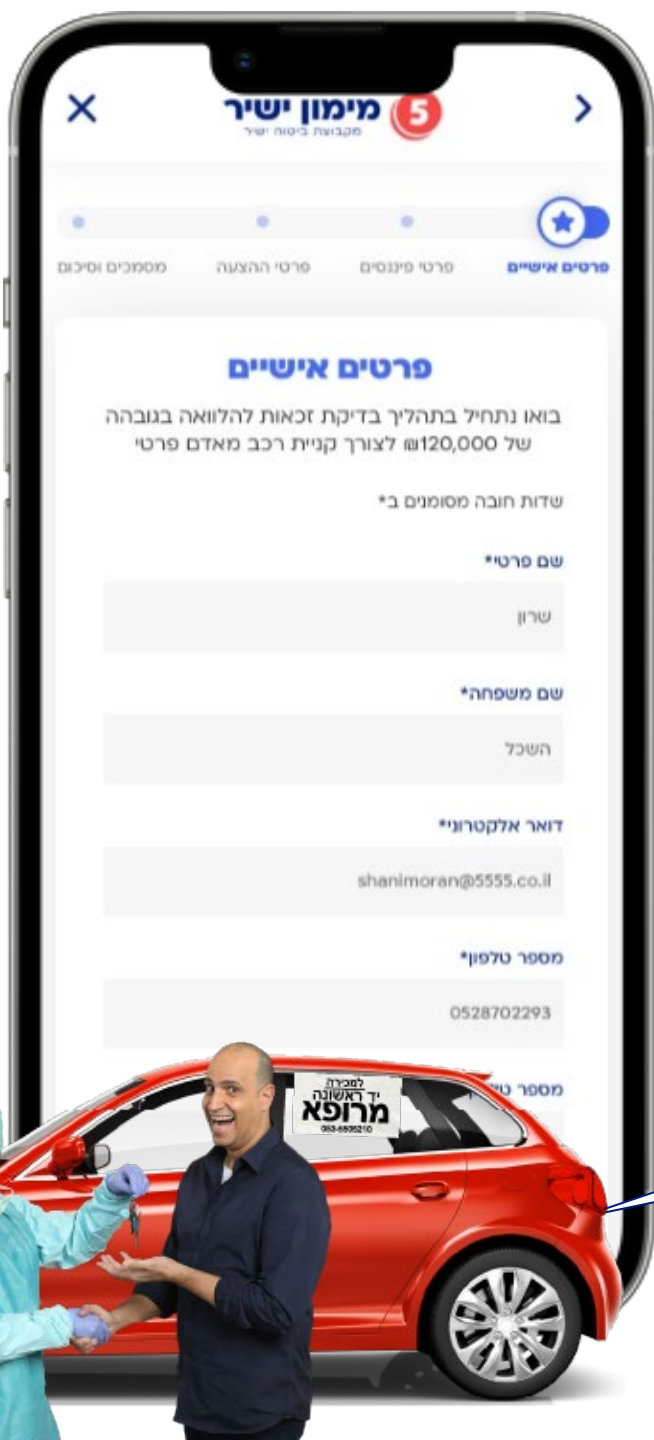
5 מימון ישיר
מקבוצת ביטוח ישיר

פרטים אישיים
פרטי פיננסים
פרטי ההצעה
מסמכים וסיכום

פרטים אישיים

בואו נתחיל בתהליך בדיקת זכאות להלוואה בגובה של 120,000₪ לצורך קניית רכב מאדם פרטי

שדות חובה מסומנים ב*

שם פרטי*
שרון

שם משפחה*
השכל

דואר אלקטרוני*
shanimoran@5555.co.il

מספר טלפון*
0528702293

מספר ט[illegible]

למכירה
יד ראשונה
מרופא
050-6505210